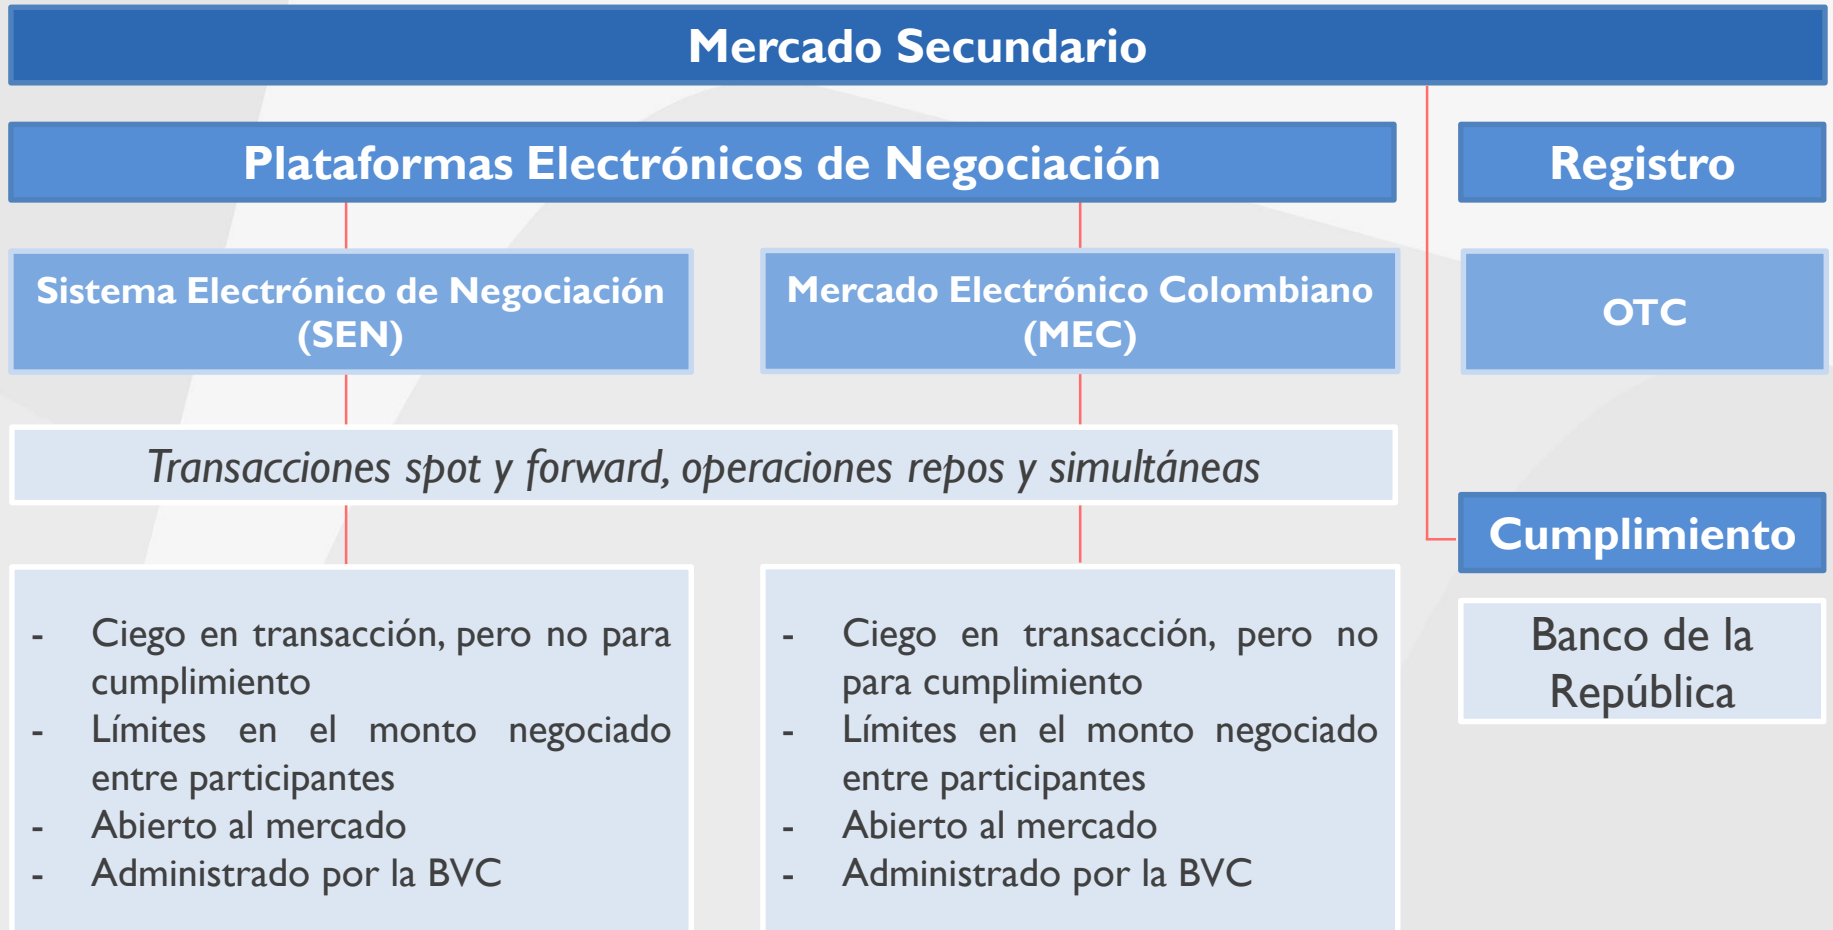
Mercado Secundario

Plataformas Electrónicos de Negociación

Registro

Sistema Electrónico de Negociación (SEN)

Mercado Electrónico Colombiano (MEC)

OTC

Transacciones spot y forward, operaciones repos y simultáneas

Cumplimiento

Banco de la República

- Ciego en transacción, pero no para cumplimiento
- Límites en el monto negociado entre participantes
- Abierto al mercado
- Administrado por la BVC

- Ciego en transacción, pero no para cumplimiento
- Límites en el monto negociado entre participantes
- Abierto al mercado
- Administrado por la BVC